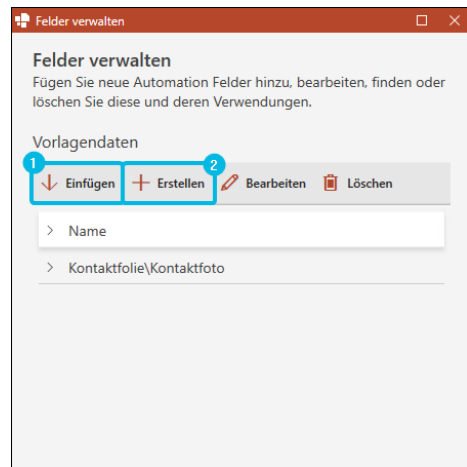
Felder verwalten

Felder verwalten

Fügen Sie neue Automation Felder hinzu, bearbeiten, finden oder löschen Sie diese und deren Verwendungen.

Vorlagendaten

1 Einfügen 2 Erstellen Bearbeiten Löschen

Name

Kontaktfolie\Kontaktfoto